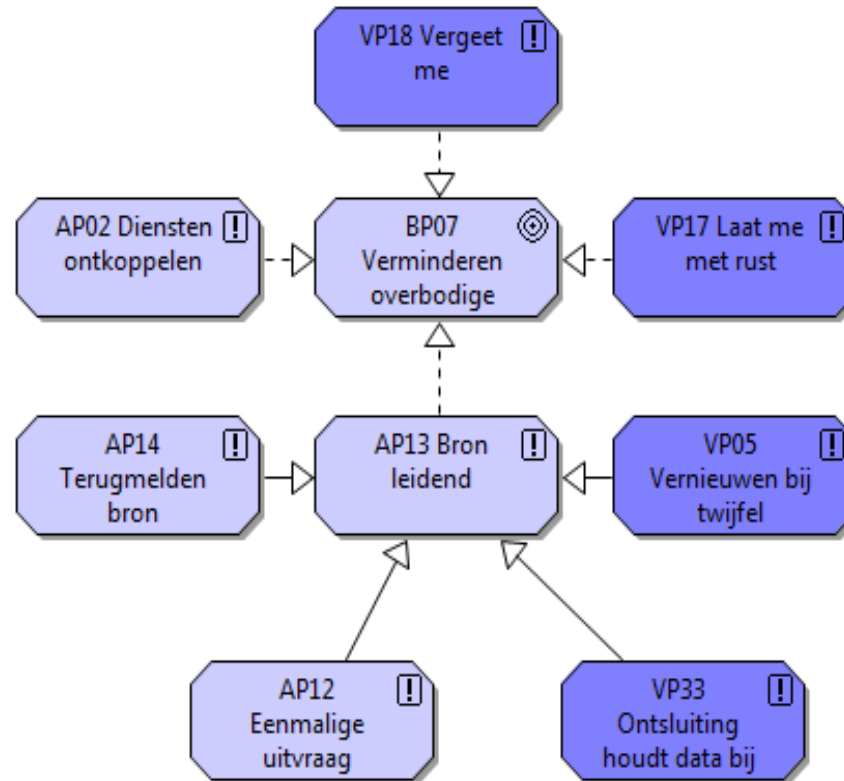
VP18 Vergeet me

AP02 Diensten ontkoppelen

BP07 Verminderen overbodige

VP17 Laat me met rust

AP14 Terugmelden bron

AP13 Bron leidend

VP05 Vernieuwen bij twijfel

AP12 Eenmalige uitvraag

VP33 Ontsluiting houdt data bij